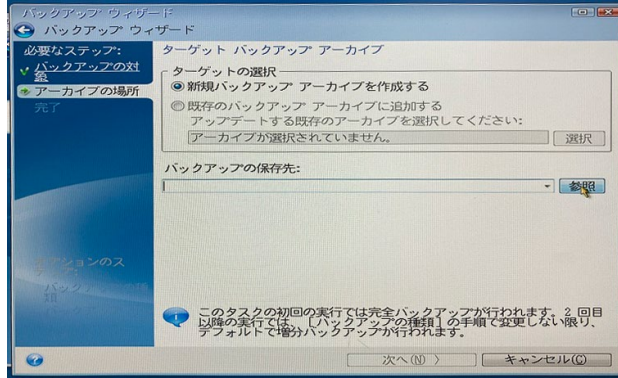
バックアップ ウィザード

バックアップ ウィザード

必要なステップ:

バックアップの対象

アーカイブの場所

完了

オプションのステップ:

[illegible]

ターゲット バックアップ アーカイブ

ターゲットの選択

新規バックアップ アーカイブを作成する

既存のバックアップ アーカイブに追加する

アップデートする既存のアーカイブを選択してください:

アーカイブが選択されていません。

選択

バックアップの保存先:

参照

このタスクの初回の実行では完全バックアップが行われます。2 回目以降の実行では、［バックアップの種類］の手順で変更しない限り、デフォルトで増分バックアップが行われます。

次へ(N) >

キャンセル(C)